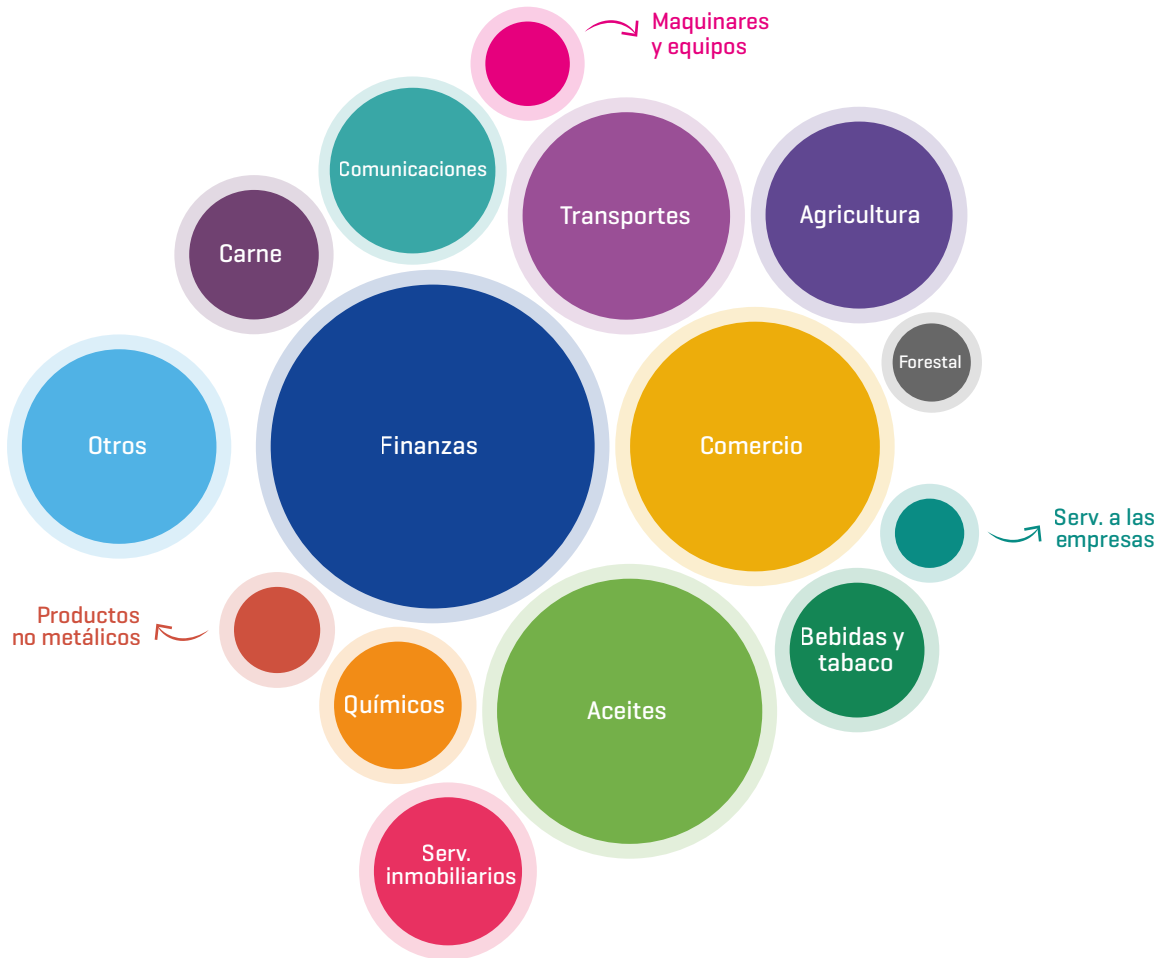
Maquinares y equipos

Comunicaciones

Transportes

Agricultura

Carne

Forestal

Otros

Finanzas

Comercio

Serv. a las empresas

Productos no metálicos

Bebidas y tabaco

Químicos

Aceites

Serv. inmobiliarios